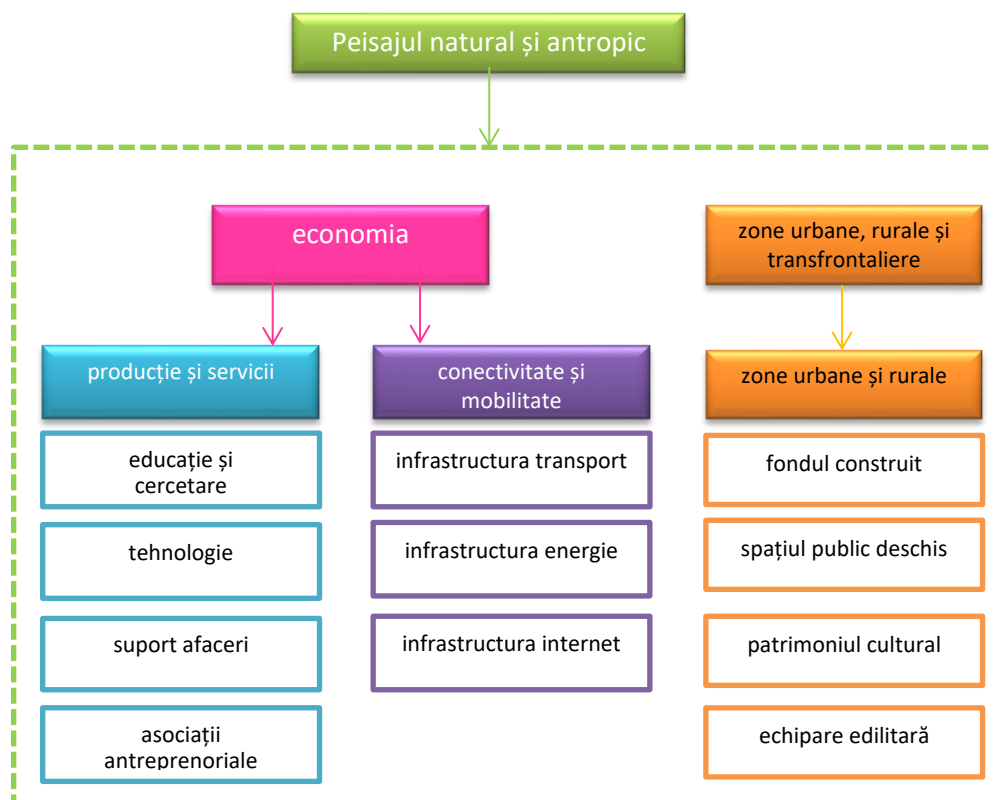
Peisajul natural și antropic

economia

zone urbane, rurale și transfrontaliere

producție și servicii

conectivitate și mobilitate

zone urbane și rurale

educație și cercetare

tehnologie

suport afaceri

asociații antreprenoriale

infrastructura transport

infrastructura energie

infrastructura internet

fondul construit

spațiul public deschis

patrimoniul cultural

echipare edilitară